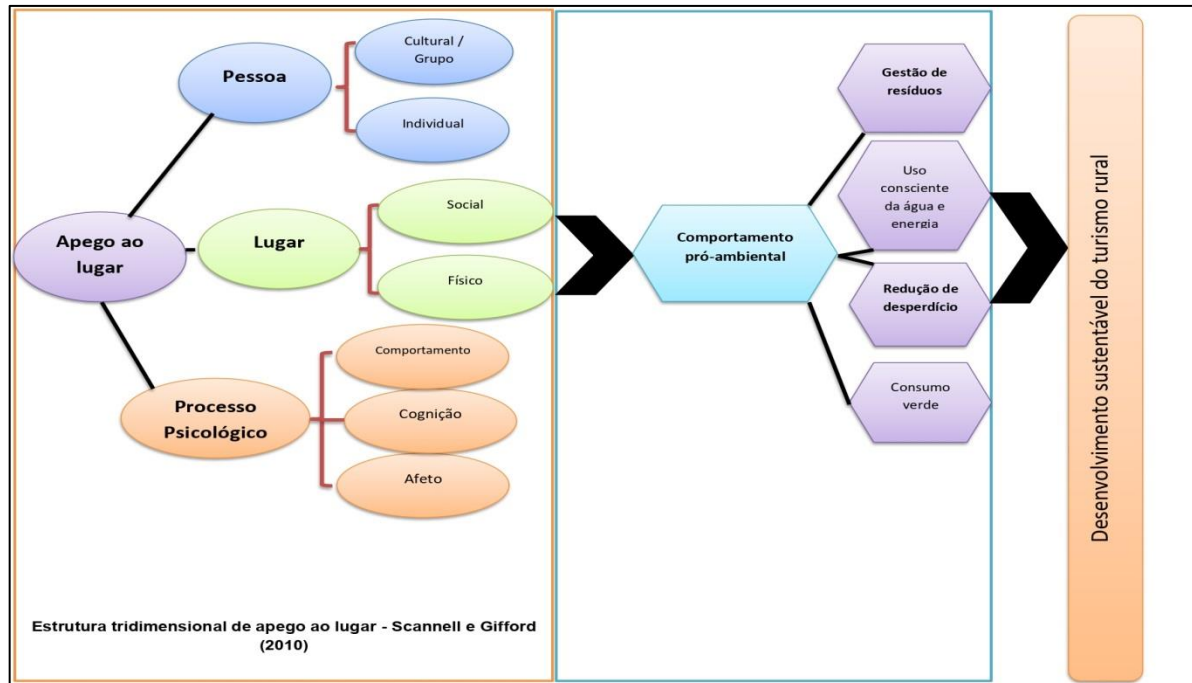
Pessoa

Cultural / Grupo

Individual

Apego ao lugar

Lugar

Social

Físico

Processo Psicológico

Comportamento

Cognição

Afeto

Estrutura tridimensional de apego ao lugar - Scannell e Gifford (2010)

Comportamento pró-ambiental

Gestão de resíduos

Uso consciente da água e energia

Redução de desperdício

Consumo verde

Desenvolvimento sustentável do turismo rural